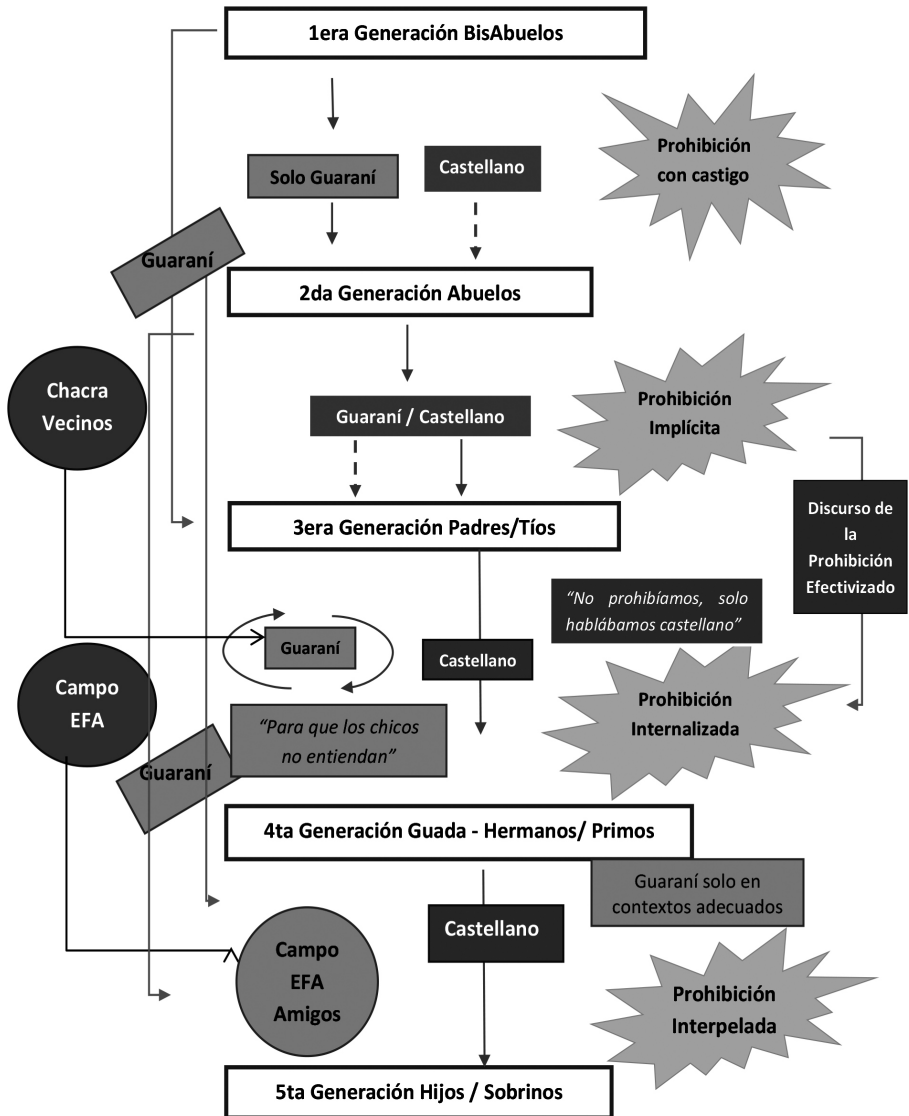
1era Generación BisAbuelos

Solo Guaraní

Castellano

Prohibición con castigo

Guaraní

2da Generación Abuelos

Chacra Vecinos

Guaraní / Castellano

Prohibición Implícita

Discurso de la Prohibición Efectivizado

3era Generación Padres/Tíos

"No prohibíamos, solo hablábamos castellano"

Guaraní

Castellano

Campo EFA

Prohibición Internalizada

"Para que los chicos no entiendan"

Guaraní

4ta Generación Guada - Hermanos/ Primos

Guaraní solo en contextos adecuados

Castellano

Campo EFA Amigos

Prohibición Interpelada

5ta Generación Hijos / Sobrinos